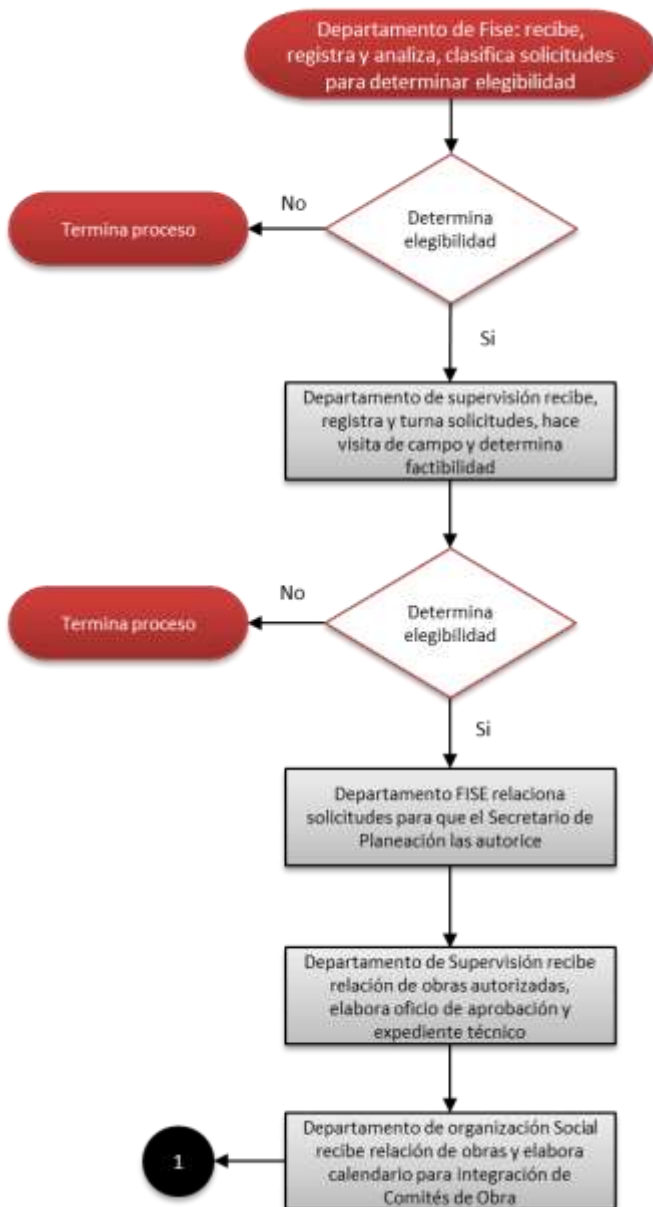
Departamento de Fise: recibe, registra y analiza, clasifica solicitudes para determinar elegibilidad

No

Termina proceso

Determina elegibilidad

Si

Departamento de supervisión recibe, registra y turna solicitudes, hace visita de campo y determina factibilidad

No

Termina proceso

Determina elegibilidad

Si

Departamento FISE relaciona solicitudes para que el Secretario de Planeación las autorice

Departamento de Supervisión recibe relación de obras autorizadas, elabora oficio de aprobación y expediente técnico

Departamento de organización Social recibe relación de obras y elabora calendario para Integración de Comités de Obra

1